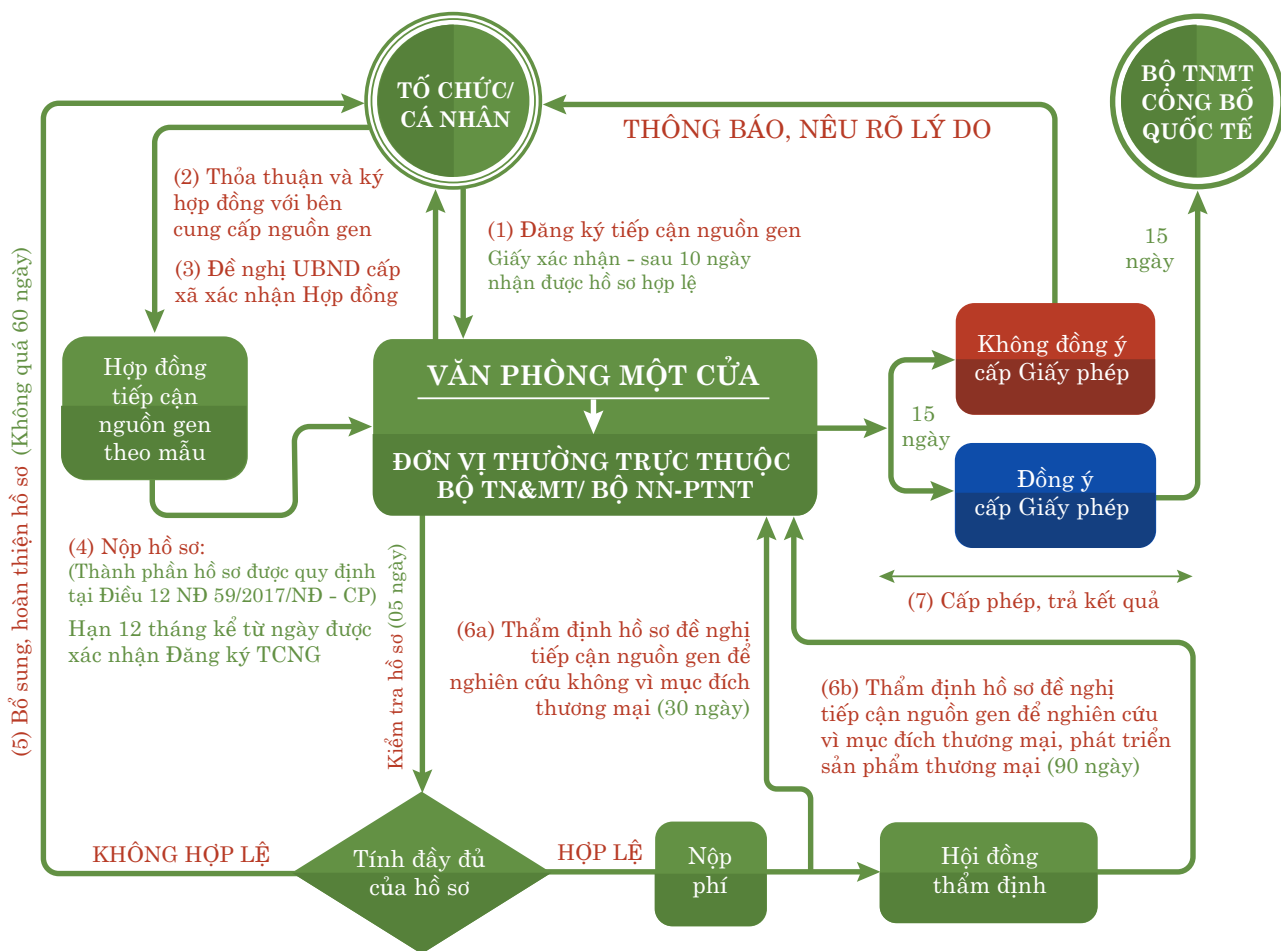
TỐ CHỨC/ CÁ NHÂN

THÔNG BÁO, NÊU RÕ LÝ DO

BỘ TNMT CÔNG BỐ QUỐC TẾ

(2) Thỏa thuận và ký hợp đồng với bên cung cấp nguồn gen

(3) Đề nghị UBND cấp xã xác nhận Hợp đồng

(1) Đăng ký tiếp cận nguồn gen

Giấy xác nhận - sau 10 ngày nhận được hồ sơ hợp lệ

15 ngày

(5) Bổ sung, hoàn thiện hồ sơ (Không quá 60 ngày)

Hợp đồng tiếp cận nguồn gen theo mẫu

VĂN PHÒNG MỘT CỬA

ĐƠN VỊ THƯỜNG TRỰC THUỘC BỘ TN&MT/ BỘ NN-PTNT

Không đồng ý cấp Giấy phép

15 ngày

Đồng ý cấp Giấy phép

(7) Cấp phép, trả kết quả

(4) Nộp hồ sơ:
(Thành phần hồ sơ được quy định tại Điều 12 NĐ 59/2017/NĐ - CP)

Hạn 12 tháng kể từ ngày được xác nhận Đăng ký TCNG

Kiểm tra hồ sơ (05 ngày)

(6a) Thẩm định hồ sơ đề nghị tiếp cận nguồn gen để nghiên cứu không vì mục đích thương mại (30 ngày)

(6b) Thẩm định hồ sơ đề nghị tiếp cận nguồn gen để nghiên cứu vì mục đích thương mại, phát triển sản phẩm thương mại (90 ngày)

KHÔNG HỢP LỆ

Tính đầy đủ của hồ sơ

HỢP LỆ

Nộp phí

Hội đồng thẩm định